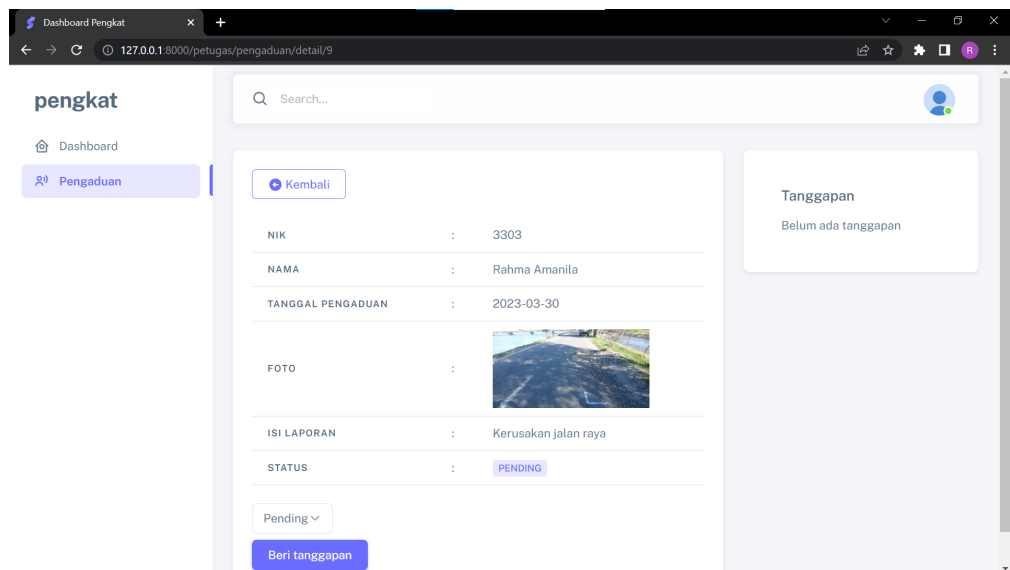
Dashboard Pengkat
127.0.0.1:8000/petugas/pengaduan/detail/9
R

pengkat
Dashboard
Pengaduan

Search...

Kembali

| | | |
|---|---|---|
| NIK | : | 3303 |
| NAMA | : | Rahma Amanila |
| TANGGAL PENGADUAN | : | 2023-03-30 |
| FOTO | : | |
| ISI LAPORAN | : | Kerusakan jalan raya |
| STATUS | : | PENDING |

Pending
Beri tanggapan

Tanggapan
Belum ada tanggapan